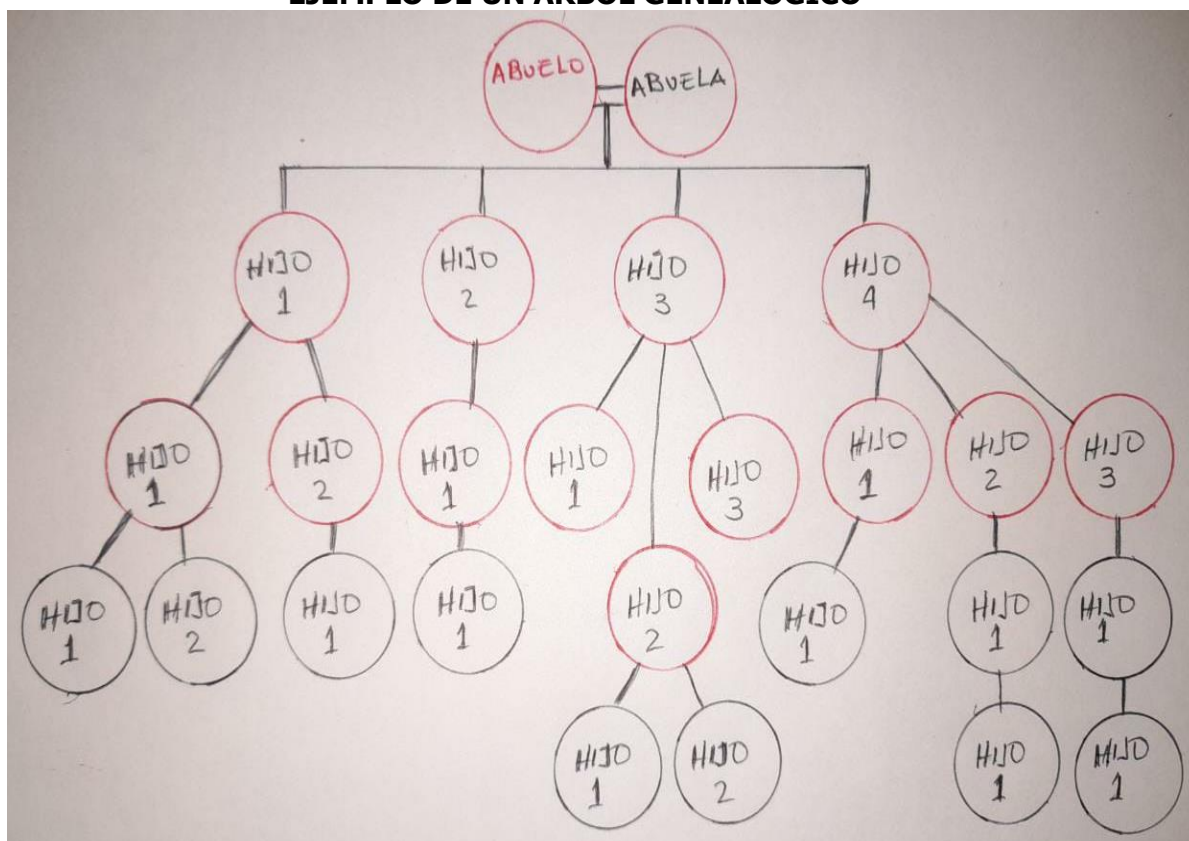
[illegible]

ABUELO ABUELA

HIJO 1

HIJO 2

HIJO 3

HIJO 4

HIJO 1

HIJO 2

HIJO 1

HIJO 1

HIJO 3

HIJO 1

HIJO 2

HIJO 3

HIJO 1

HIJO 2

HIJO 1

HIJO 1

HIJO 2

HIJO 1

HIJO 1

HIJO 1

HIJO 1

HIJO 2

HIJO 1

HIJO 1